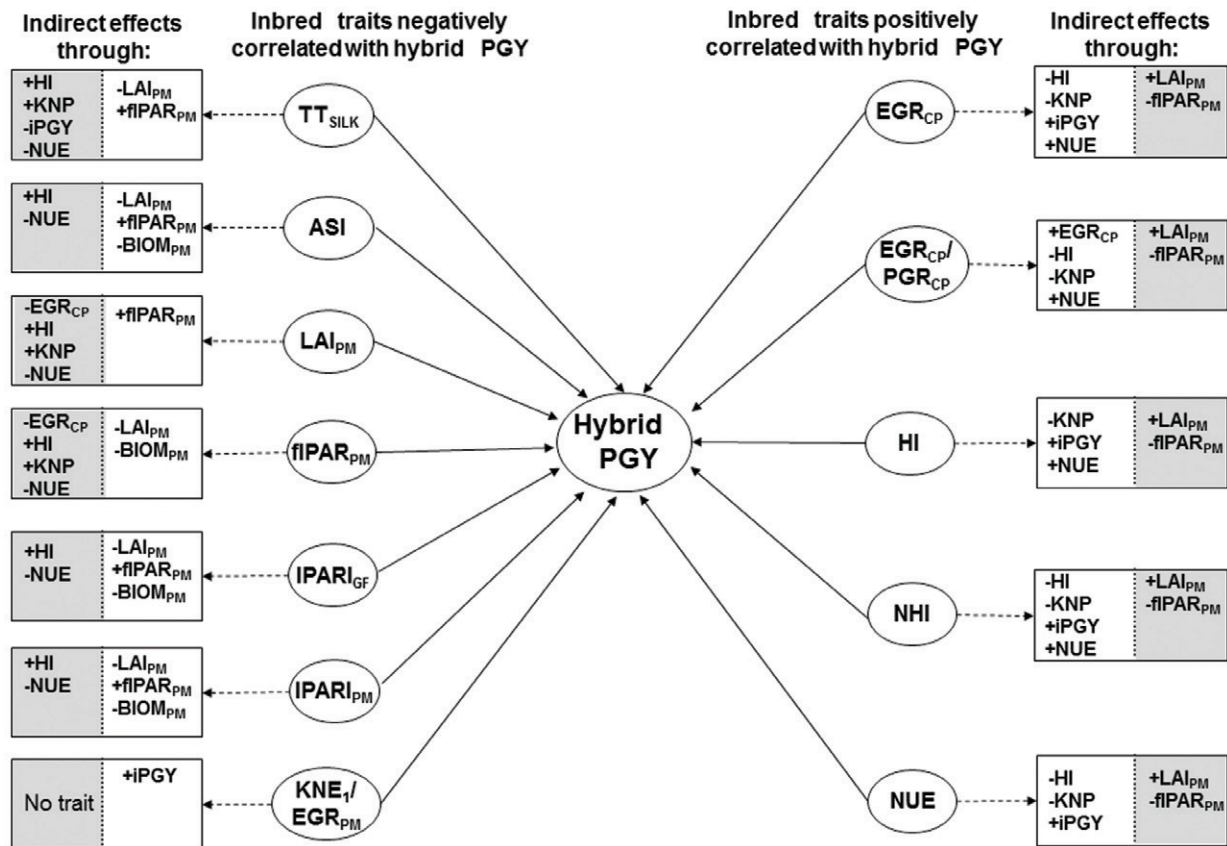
Indirect effects through:

Inbred traits negatively correlated with hybrid PGY

Inbred traits positively correlated with hybrid PGY

Indirect effects through:

| +HI<br>+KNP<br>-iPGY<br>-NUE | -LAI$_{PM}$<br>+fIPAR$_{PM}$ |
|---|---|

TT$_{SILK}$

| +HI<br>-NUE | -LAI$_{PM}$<br>+fIPAR$_{PM}$<br>-BIOM$_{PM}$ |
|---|---|

ASI

| -EGR$_{CP}$<br>+HI<br>+KNP<br>-NUE | +fIPAR$_{PM}$ |
|---|---|

LAI$_{PM}$

| -EGR$_{CP}$<br>+HI<br>+KNP<br>-NUE | -LAI$_{PM}$<br>-BIOM$_{PM}$ |
|---|---|

fIPAR$_{PM}$

| +HI<br>-NUE | -LAI$_{PM}$<br>+fIPAR$_{PM}$<br>-BIOM$_{PM}$ |
|---|---|

IPARI$_{GF}$

| +HI<br>-NUE | -LAI$_{PM}$<br>+fIPAR$_{PM}$<br>-BIOM$_{PM}$ |
|---|---|

IPARI$_{PM}$

| No trait | +iPGY |
|---|---|

KNE$_1$/ EGR$_{PM}$

Hybrid PGY

EGR$_{CP}$

| -HI<br>-KNP<br>+iPGY<br>+NUE | +LAI$_{PM}$<br>-fIPAR$_{PM}$ |
|---|---|

EGR$_{CP}$/ PGR$_{CP}$

| +EGR$_{CP}$<br>-HI<br>-KNP<br>+NUE | +LAI$_{PM}$<br>-fIPAR$_{PM}$ |
|---|---|

HI

| -KNP<br>+iPGY<br>+NUE | +LAI$_{PM}$<br>-fIPAR$_{PM}$ |
|---|---|

NHI

| -HI<br>-KNP<br>+iPGY<br>+NUE | +LAI$_{PM}$<br>-fIPAR$_{PM}$ |
|---|---|

NUE

| -HI<br>-KNP<br>+iPGY | +LAI$_{PM}$<br>-fIPAR$_{PM}$ |
|---|---|